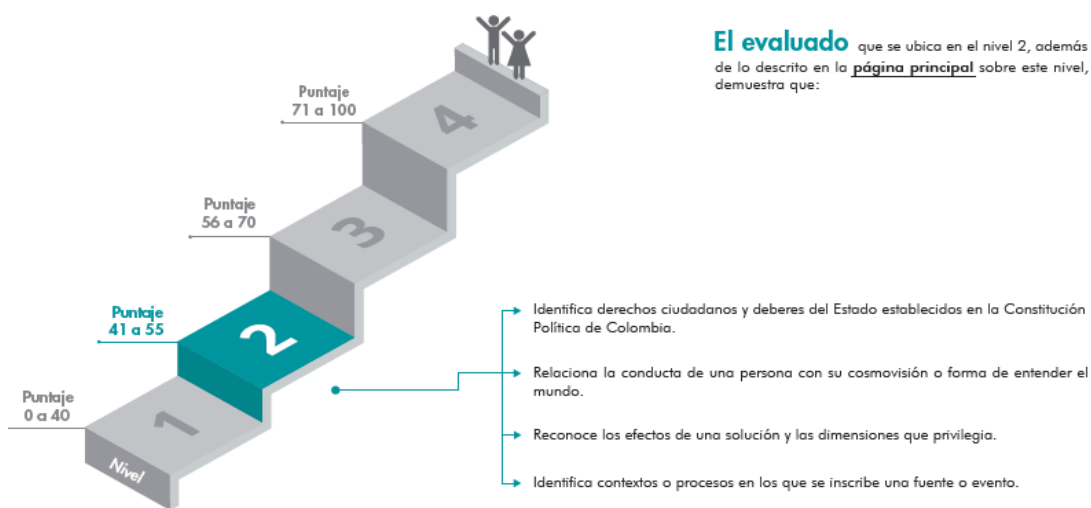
Puntaje
71 a 100

Puntaje
56 a 70

Puntaje
41 a 55

Puntaje
0 a 40

4

3

2

1

Nivel

El evaluado que se ubica en el nivel 2, además de lo descrito en la página principal sobre este nivel, demuestra que:

Identifica derechos ciudadanos y deberes del Estado establecidos en la Constitución Política de Colombia.

Relaciona la conducta de una persona con su cosmovisión o forma de entender el mundo.

Reconoce los efectos de una solución y las dimensiones que privilegia.

Identifica contextos o procesos en los que se inscribe una fuente o evento.